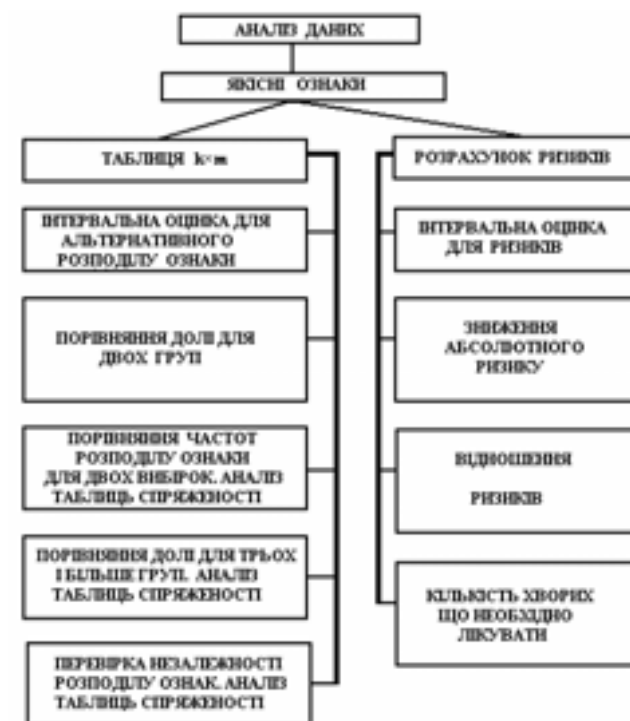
АНАЛІЗ ДАНИХ

ЯКІСНІ ОЗНАКИ

ТАБЛИЦЯ k×m

ІНТЕРВАЛЬНА ОЦІНКА ДЛЯ АЛЬТЕРНАТИВНОГО РОЗПОДІЛУ ОЗНАКИ

ПОРІВНЯННЯ ДОЛІ ДЛЯ ДВОХ ГРУП

ПОРІВНЯННЯ ЧАСТОТ РОЗПОДІЛУ ОЗНАКИ ДЛЯ ДВОХ ВИБІРОК. АНАЛІЗ ТАБЛИЦЬ СПРЯЖЕНОСТІ

ПОРІВНЯННЯ ДОЛІ ДЛЯ ТРЬОХ І БІЛЬШЕ ГРУП. АНАЛІЗ ТАБЛИЦЬ СПРЯЖЕНОСТІ

ПЕРЕВІРКА НЕЗАЛЕЖНОСТІ РОЗПОДІЛУ ОЗНАК. АНАЛІЗ ТАБЛИЦЬ СПРЯЖЕНОСТІ

РОЗРАХУНОК РИЗИКІВ

ІНТЕРВАЛЬНА ОЦІНКА ДЛЯ РИЗИКІВ

ЗНИЖЕННЯ АБСОЛЮТНОГО РИЗИКУ

ВІДНОШЕННЯ РИЗИКІВ

КІЛЬКІСТЬ ХВОРИХ ЩО НЕОБХІДНО ЛІКУВАТИ